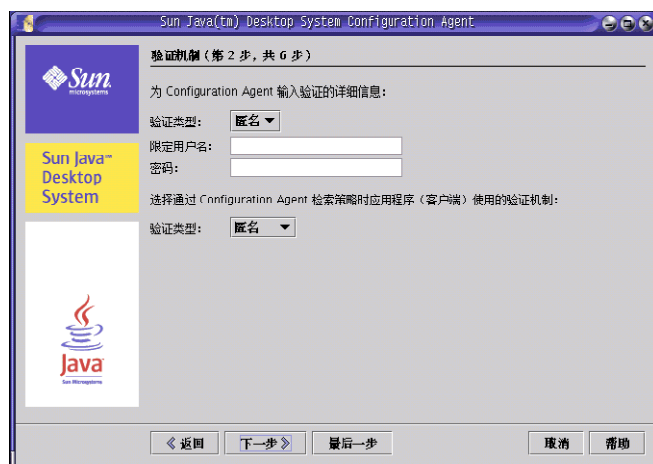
Sun Java(tm) Desktop System Configuration Agent

Sun microsystems

Sun Java™ Desktop System

Java
Sun Microsystems

验证机制（第 2 步，共 6 步）

为 Configuration Agent 输入验证的详细信息：

验证类型： 匿名

限定用户名：

密码：

选择通过 Configuration Agent 检索策略时应用程序（客户端）使用的验证机制：

验证类型： 匿名

《 返回

下一步 》

最后一步

取消

帮助